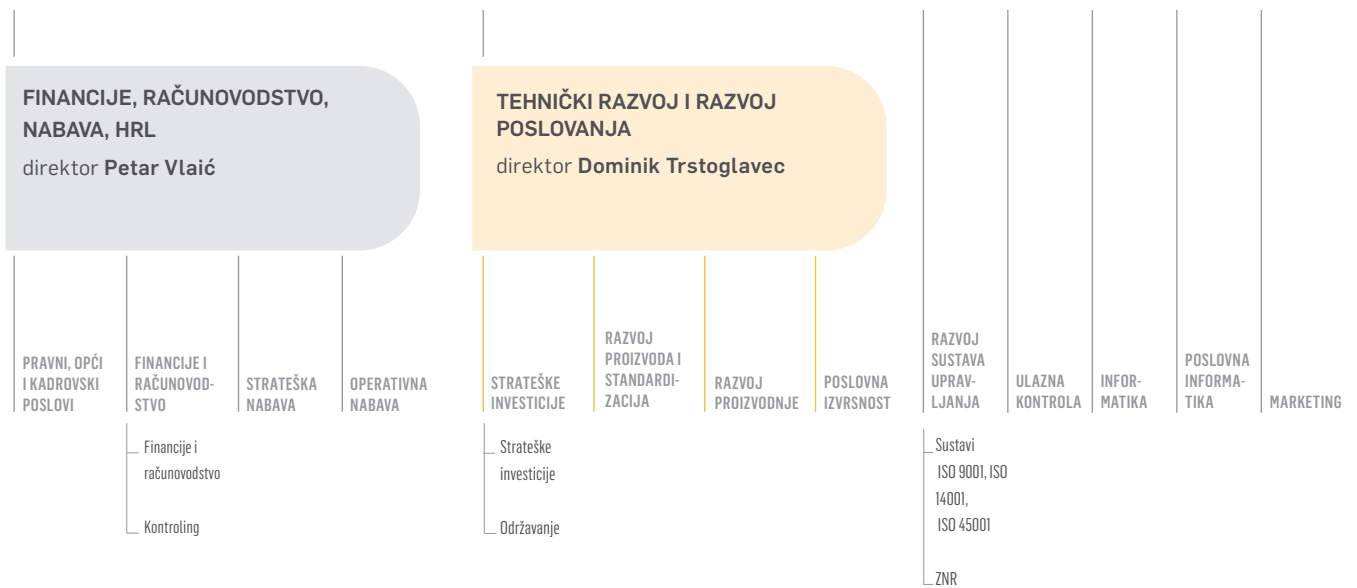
FINANCIJE, RAČUNOVODSTVO, NABAVA, HRL
direktor Petar Vlaić

TEHNIČKI RAZVOJ I RAZVOJ POSLOVANJA
direktor Dominik Trstoglavec

PRAVNI, OPĆI I KADROVSKI POSLOVI

FINANCIJE I RAČUNOVODSTVO

Financije i računovodstvo

Kontroling

STRATEŠKA NABAVA

OPERATIVNA NABAVA

STRATEŠKE INVESTICIJE

Strateške investicije

Održavanje

RAZVOJ PROIZVODA I STANDARDIZACIJA

RAZVOJ PROIZVODNJE

POSLOVNA IZVRSNOST

RAZVOJ SUSTAVA UPRAVLJANJA

Sustavi ISO 9001, ISO 14001, ISO 45001

ZNR

ULAZNA KONTROLA

INFORMATIKA

POSLOVNA INFORMATIKA

MARKETING